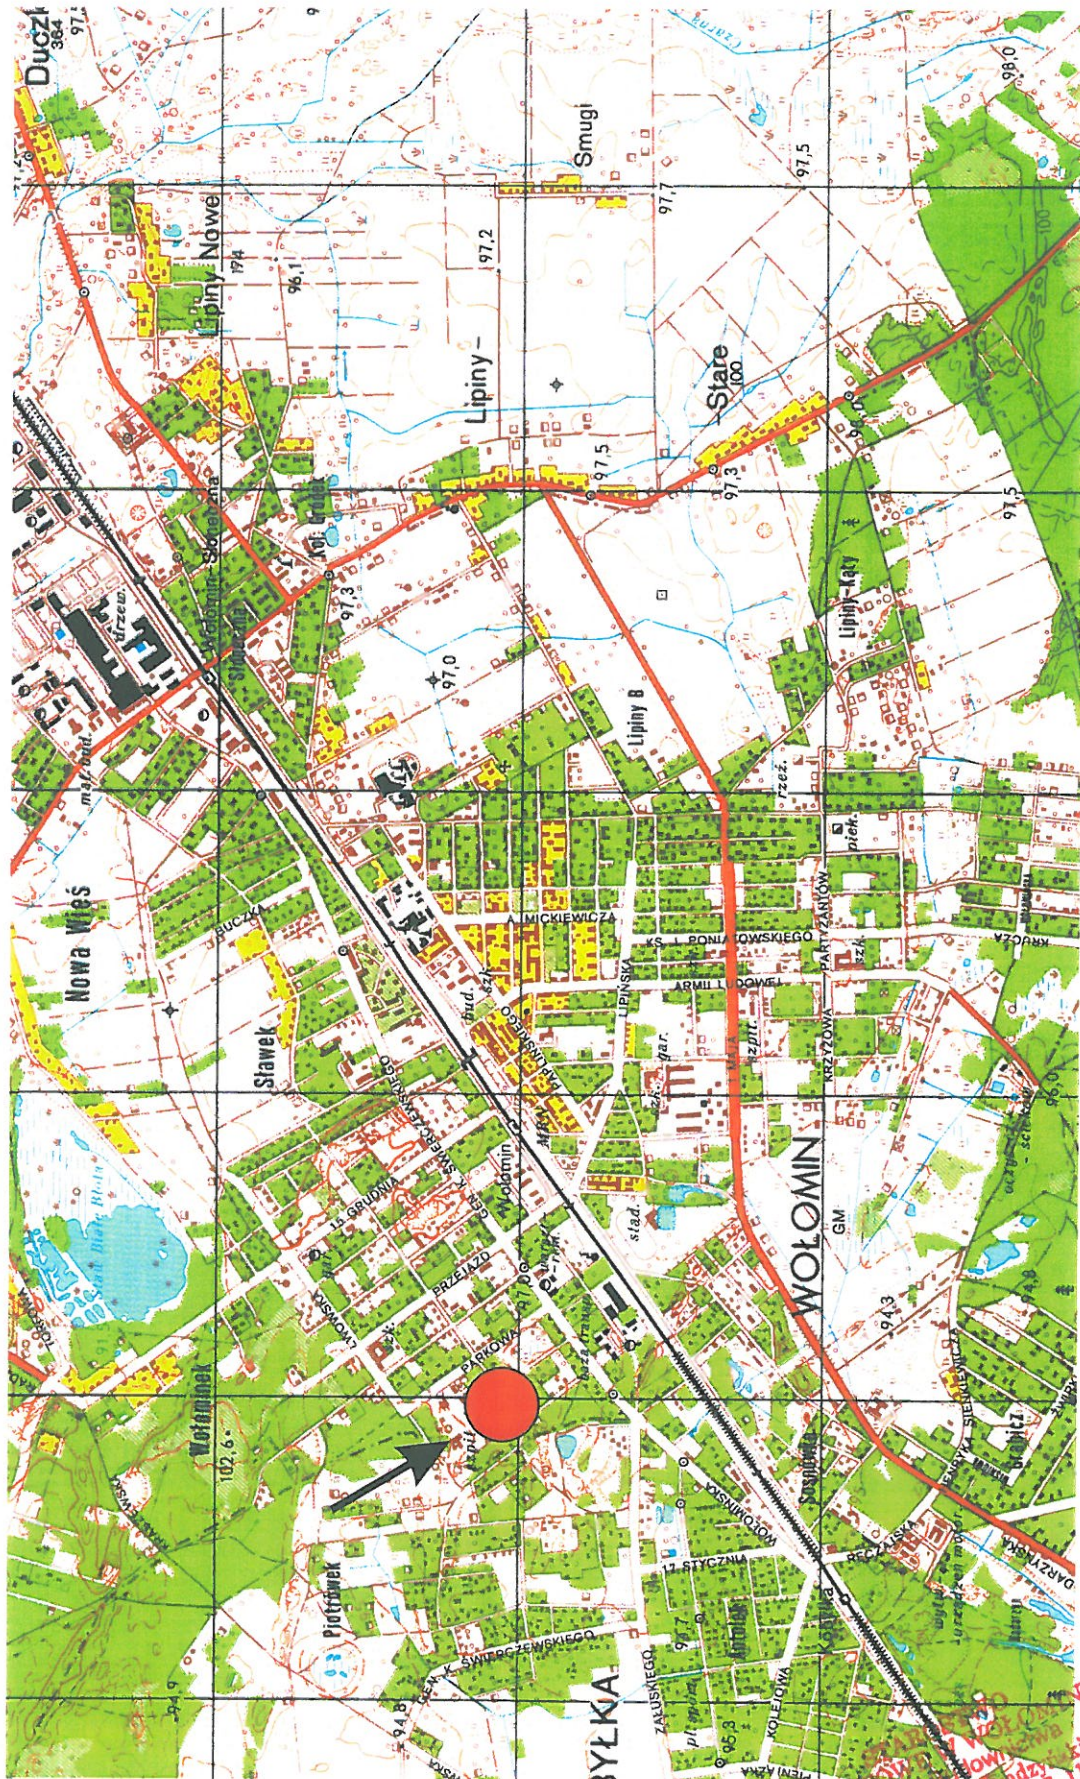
Duczki
Smugi
97,2
97,7
97,5
98,0
Lipiny Nowe
174
96,1
Lipiny
Stare
100
97,5
97,3
97,5
97,3
97,0
Lipiny B
Lipiny-Kąty
rzeź.
Nowa Wieś
BUCZKA
Sławek
MICKIEWICZA
KS. J. PONIATOWSKIEGO
PARTYZANTÓW
ARMII LUDOWEJ
LIPIŃSKA
KRZYŻOWA
KRUCZA
WOŁOMIN
GM
94,3
Wołomin
PARKOWA
LWOWSKA
PRZEJAZD
stad.
Wołominek
102,6
Piotrówek
17 STYCZNIA
SOSNOWA
POLONISTOWSKA
RĘCZAJSKA
SIENKIEWICZA
DARZYŃSKA
ZAŁUSKIEGO
GEN. K. ŚWIERCZEWSKIEGO
KOLEJOWA
94,9
94,8
96,3
97,7
BYŁKA